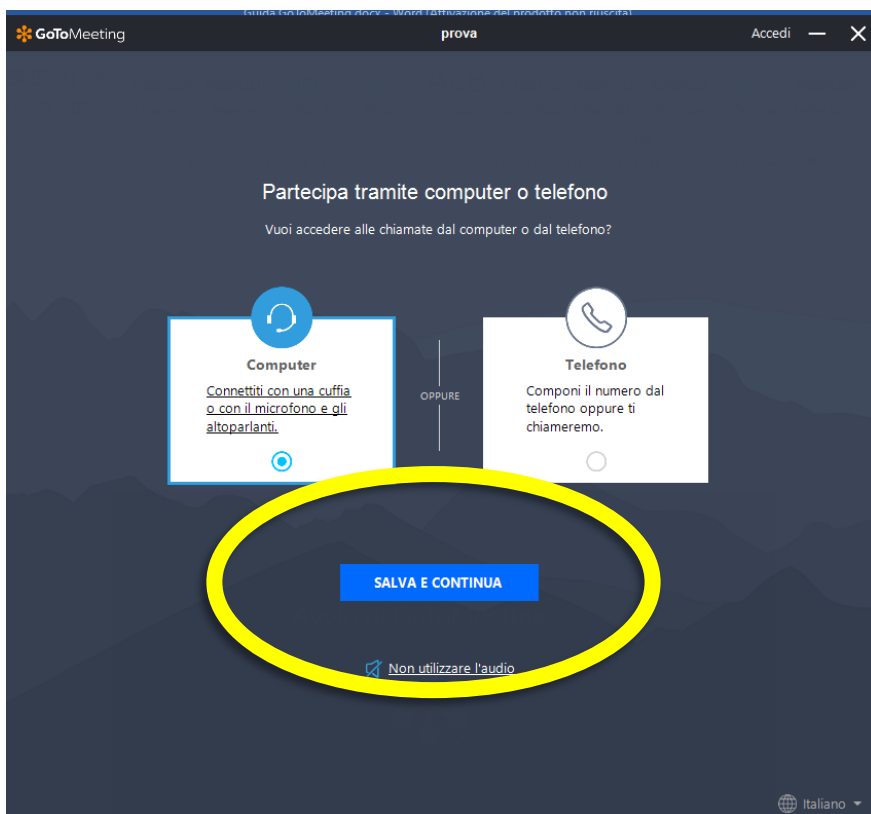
Guida GoToMeeting.docx - Word (Attivazione del prodotto non riuscita)

GoToMeeting

prova

Accedi

Partecipa tramite computer o telefono

Vuoi accedere alle chiamate dal computer o dal telefono?

Computer

Connettiti con una cuffia o con il microfono e gli altoparlanti.

OPPURE

Telefono

Componi il numero dal telefono oppure ti chiameremo.

SALVA E CONTINUA

Non utilizzare l'audio

Italiano